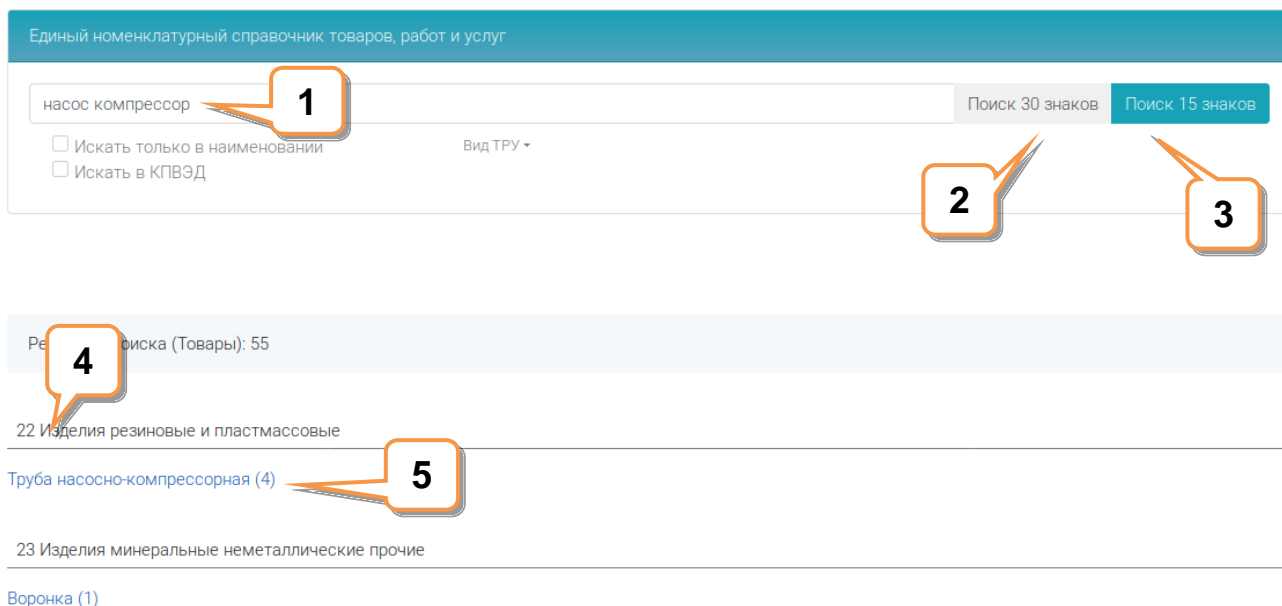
Единый номенклатурный справочник товаров, работ и услуг

насос компрессор

1

Поиск 30 знаков

Поиск 15 знаков

Искать только в наименовании

Вид ТРУ

Искать в КПВЭД

2

3

Ре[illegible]иска (Товары): 55

4

22 И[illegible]делия резиновые и пластмассовые

Труба насосно-компрессорная (4)

5

23 Изделия минеральные неметаллические прочие

Воронка (1)